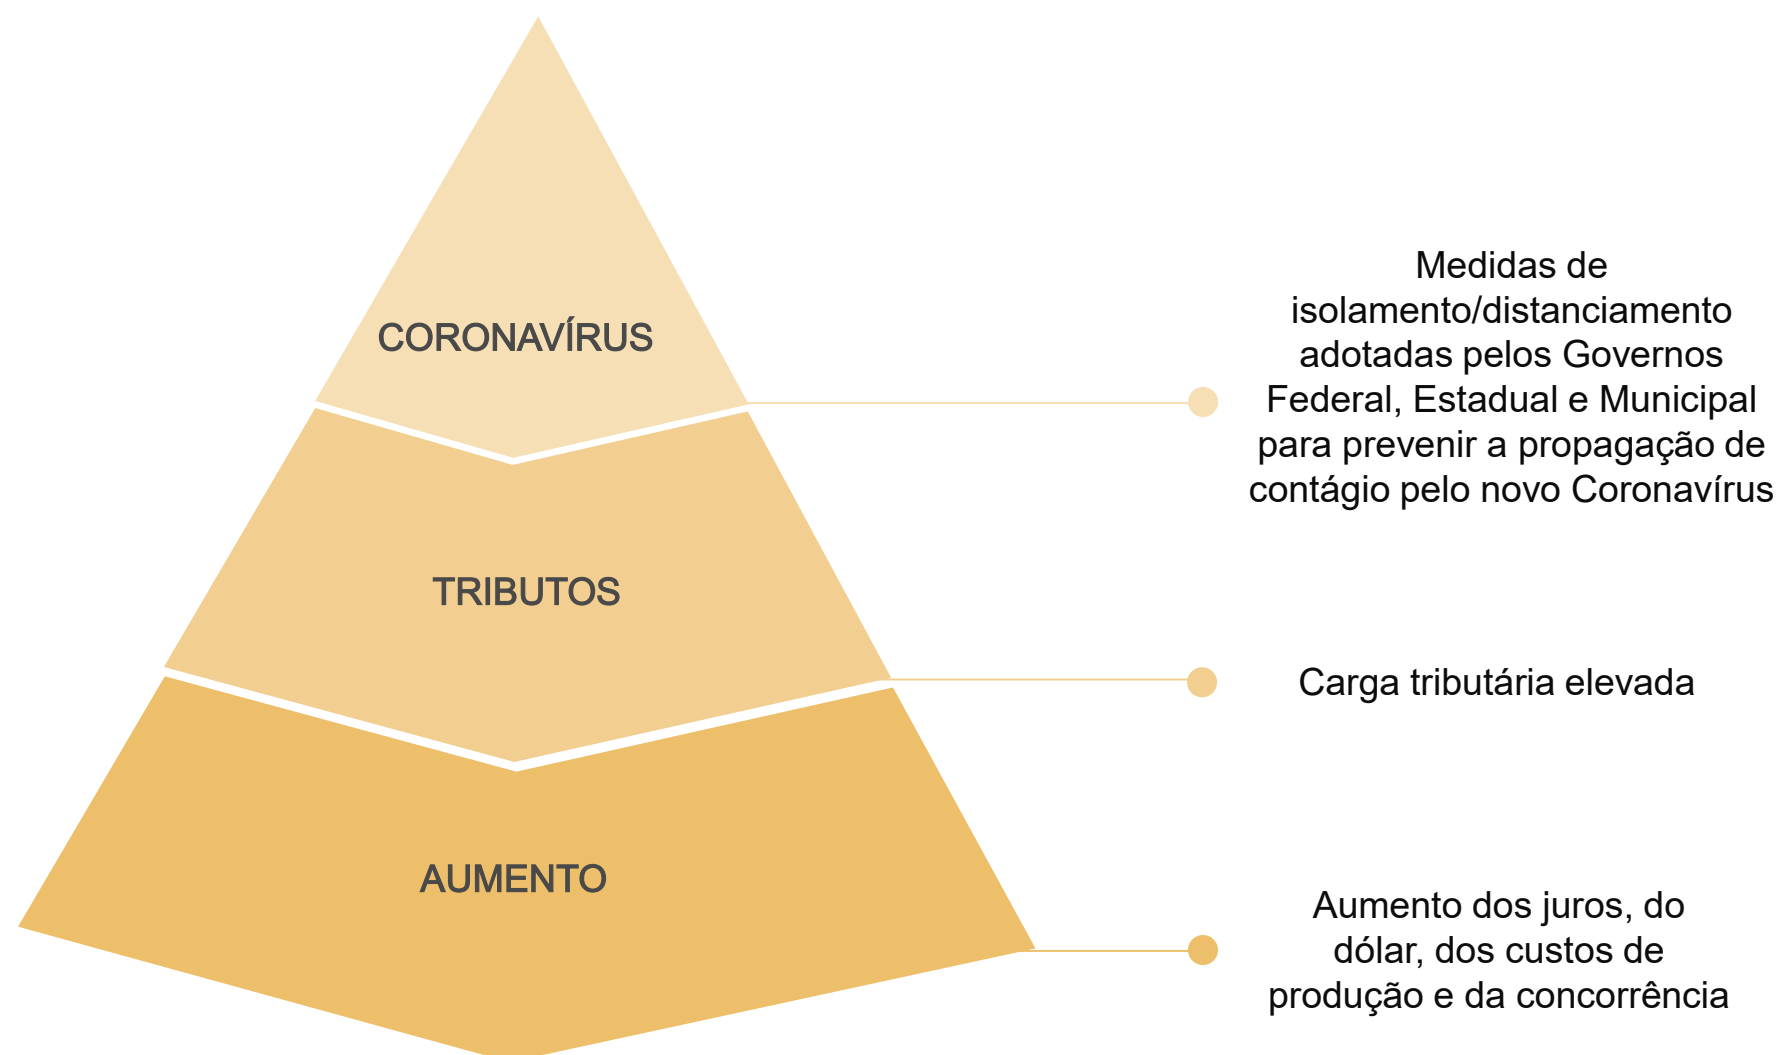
CORONAVÍRUS

Medidas de isolamento/distanciamento adotadas pelos Governos Federal, Estadual e Municipal para prevenir a propagação de contágio pelo novo Coronavírus

TRIBUTOS

Carga tributária elevada

AUMENTO

Aumento dos juros, do dólar, dos custos de produção e da concorrência